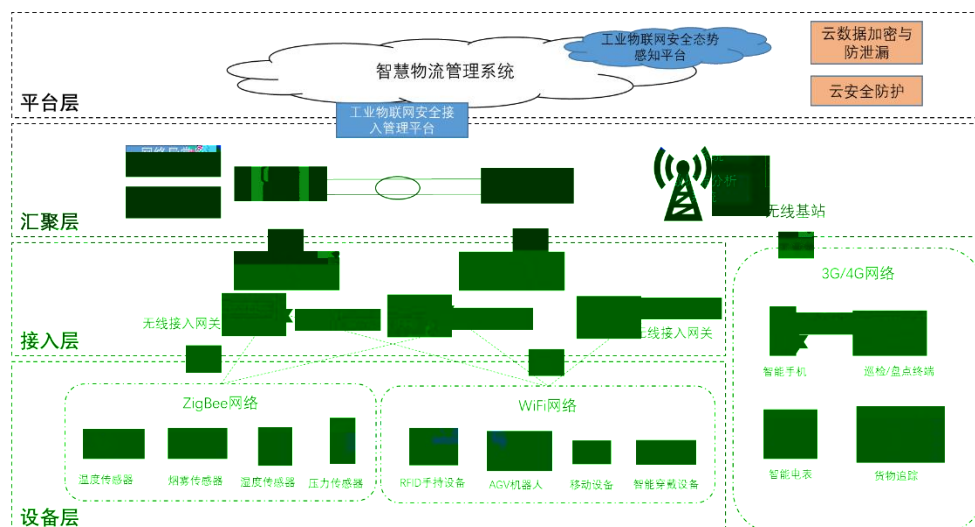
云数据加密与防泄漏

工业物联网安全态势感知平台

智慧物流管理系统

云安全防护

平台层

工业物联网安全接入管理平台

网络异常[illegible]

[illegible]分析

汇聚层

无线基站

3G/4G网络

无线接入网关

无线接入网关

接入层

ZigBee网络

WiFi网络

温度传感器

烟雾传感器

湿度传感器

压力传感器

RFID手持设备

AGV机器人

移动设备

智能穿戴设备

智能手机

巡检/盘点终端

智能电表

货物追踪

设备层